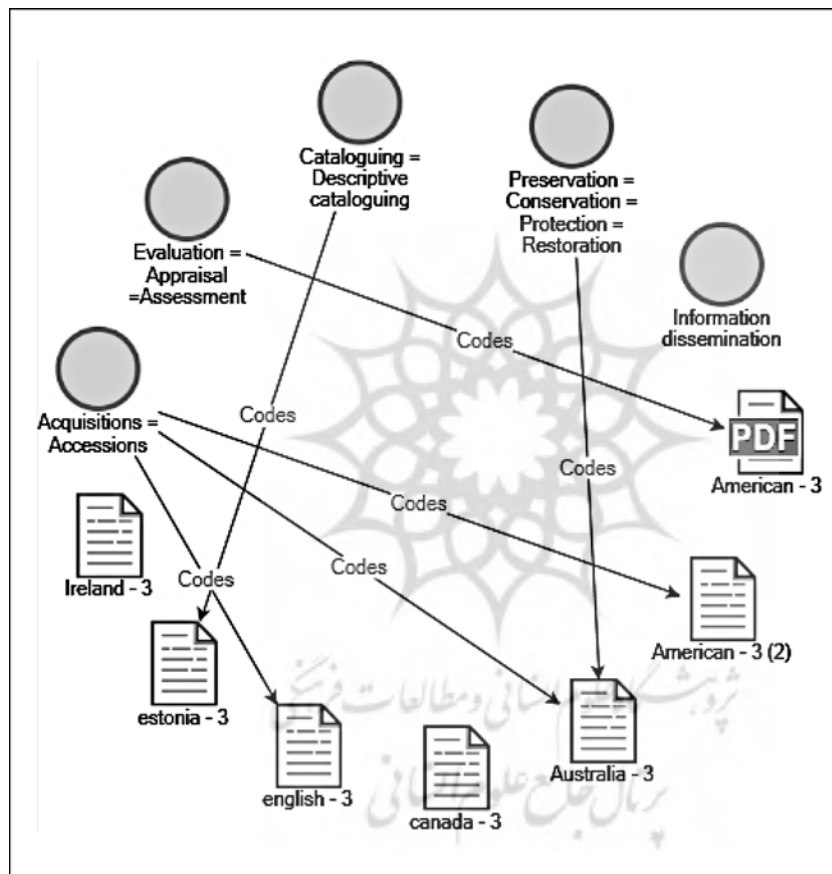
Cataloguing = Descriptive cataloguing

Preservation = Conservation = Protection = Restoration

Evaluation = Appraisal =Assessment

Information dissemination

Codes

Acquisitions = Accessions

Codes

PDF

American - 3

Codes

Codes

Ireland - 3

Codes

Codes

American - 3 (2)

estonia - 3

Australia - 3

english - 3

canada - 3

پژوهشگاه علوم انسانی و مطالعات فرهنگی
پرتال جامع علوم انسانی